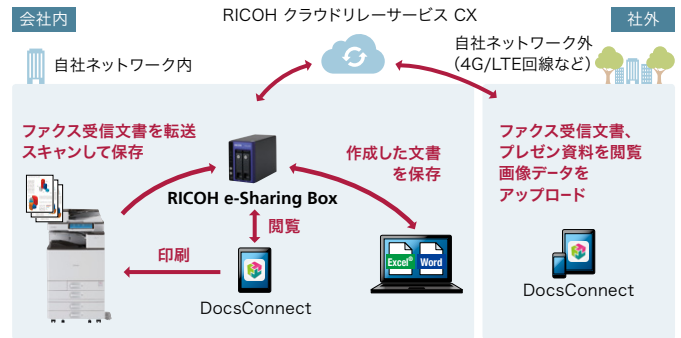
会社内

RICOH クラウドリレーサービス CX

社外

自社ネットワーク内

自社ネットワーク外
(4G/LTE回線など)

ファクス受信文書を転送
スキャンして保存

RICOH e-Sharing Box

作成した文書
を保存

閲覧

印刷

DocsConnect

Excel

Word

ファクス受信文書、
プレゼン資料を閲覧
画像データを
アップロード

DocsConnect